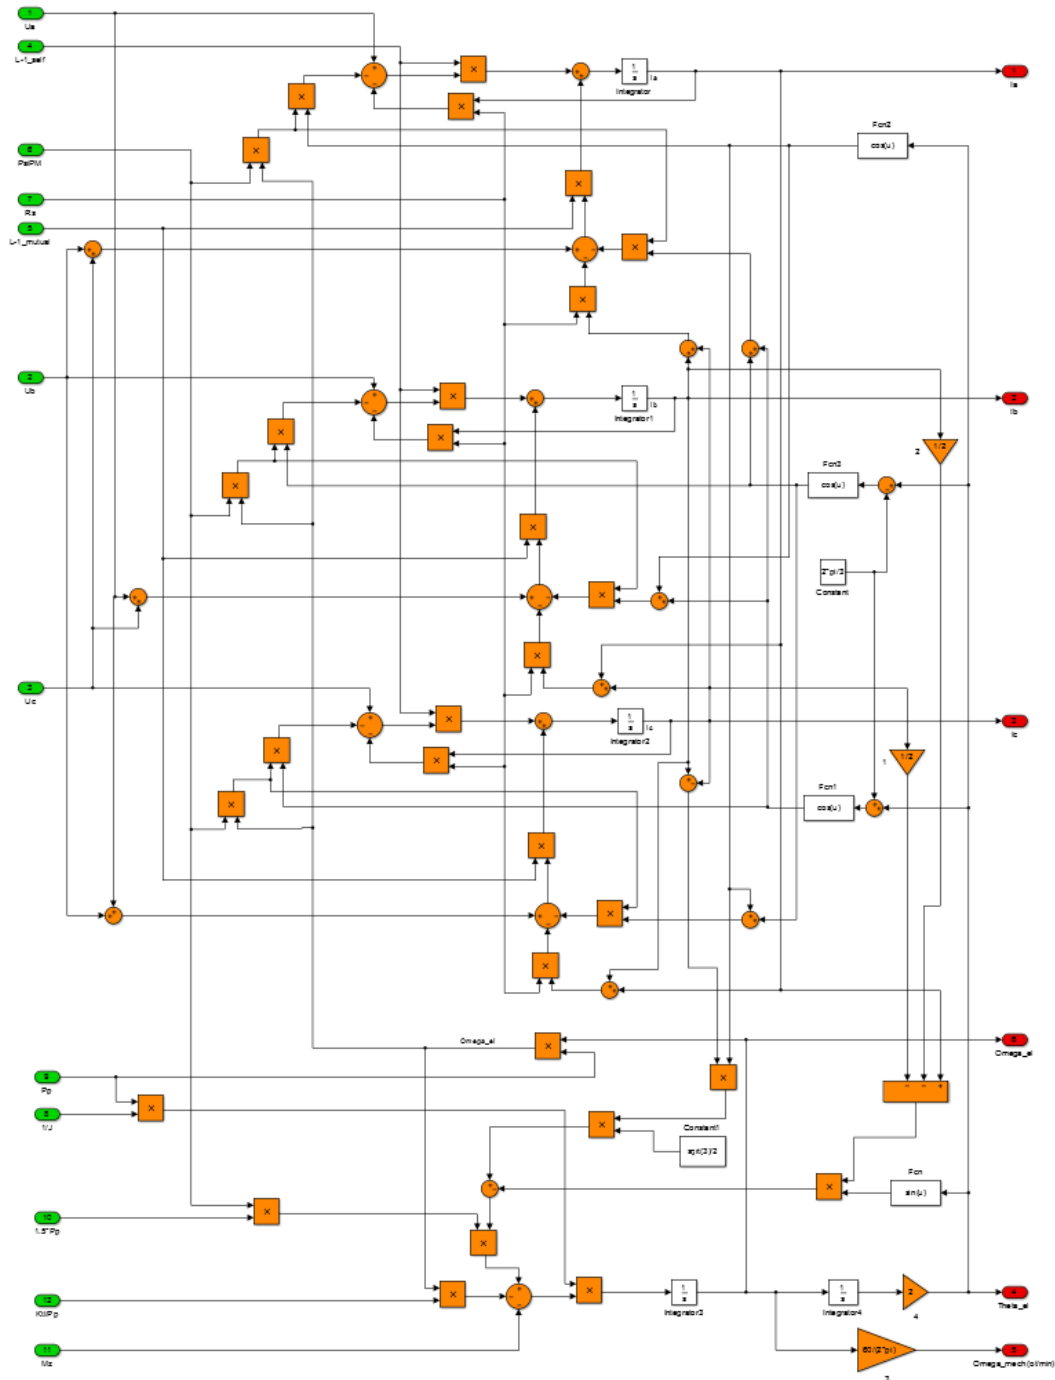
1
Ua
4
L-1_self
6
PsiPM
7
Rs
5
L-1_mutual
2
Ub
3
Uc
9
Pp
8
1/J
10
1.5*Pp
12
Kf/Pp
11
Mc
$\frac{1}{s}$
Ia
Integrator
$\frac{1}{s}$
Ib
Integrator1
$\frac{1}{s}$
Ic
Integrator2
Fcn2
cos(u)
Fcn3
cos(u)
Fcn1
cos(u)
2*pi/3
Constant
1/2
2
1/2
1
Omega_el
Constant1
sqrt(3)/2
Fcn
sin(u)
$\frac{1}{s}$
Integrator3
$\frac{1}{s}$
Integrator4
2
4
60/(2*pi)
3
1
Ia
2
Ib
3
Ic
6
Omega_el
4
Theta_el
5
Omega_mech(ot/min)